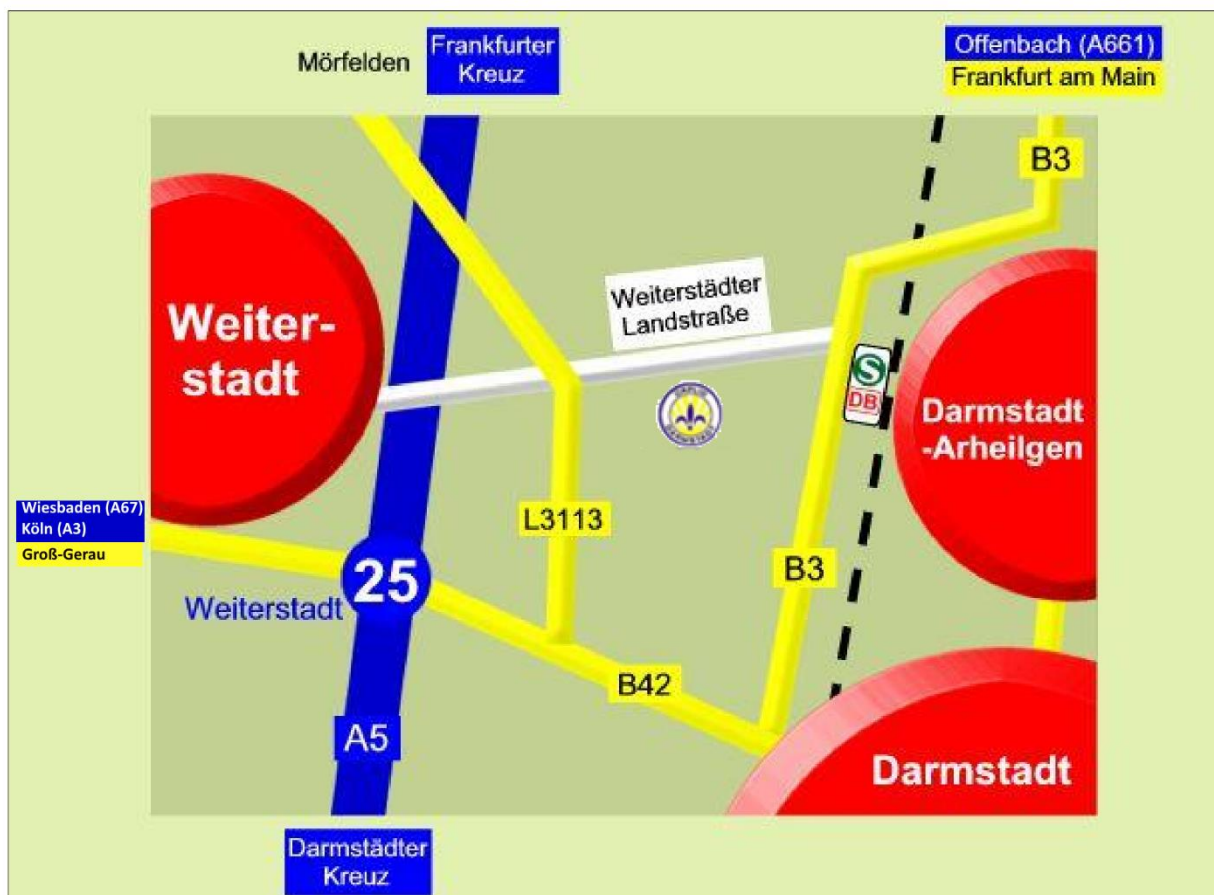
Mörfelden

Frankfurter Kreuz

Offenbach (A661)

Frankfurt am Main

B3

Weiter-stadt

Weiterstädter Landstraße

S

DB

Darmstadt -Arheilgen

Wiesbaden (A67)
Köln (A3)
Groß-Gerau

L3113

25

Weiterstadt

B3

B42

A5

Darmstadt

Darmstädter Kreuz